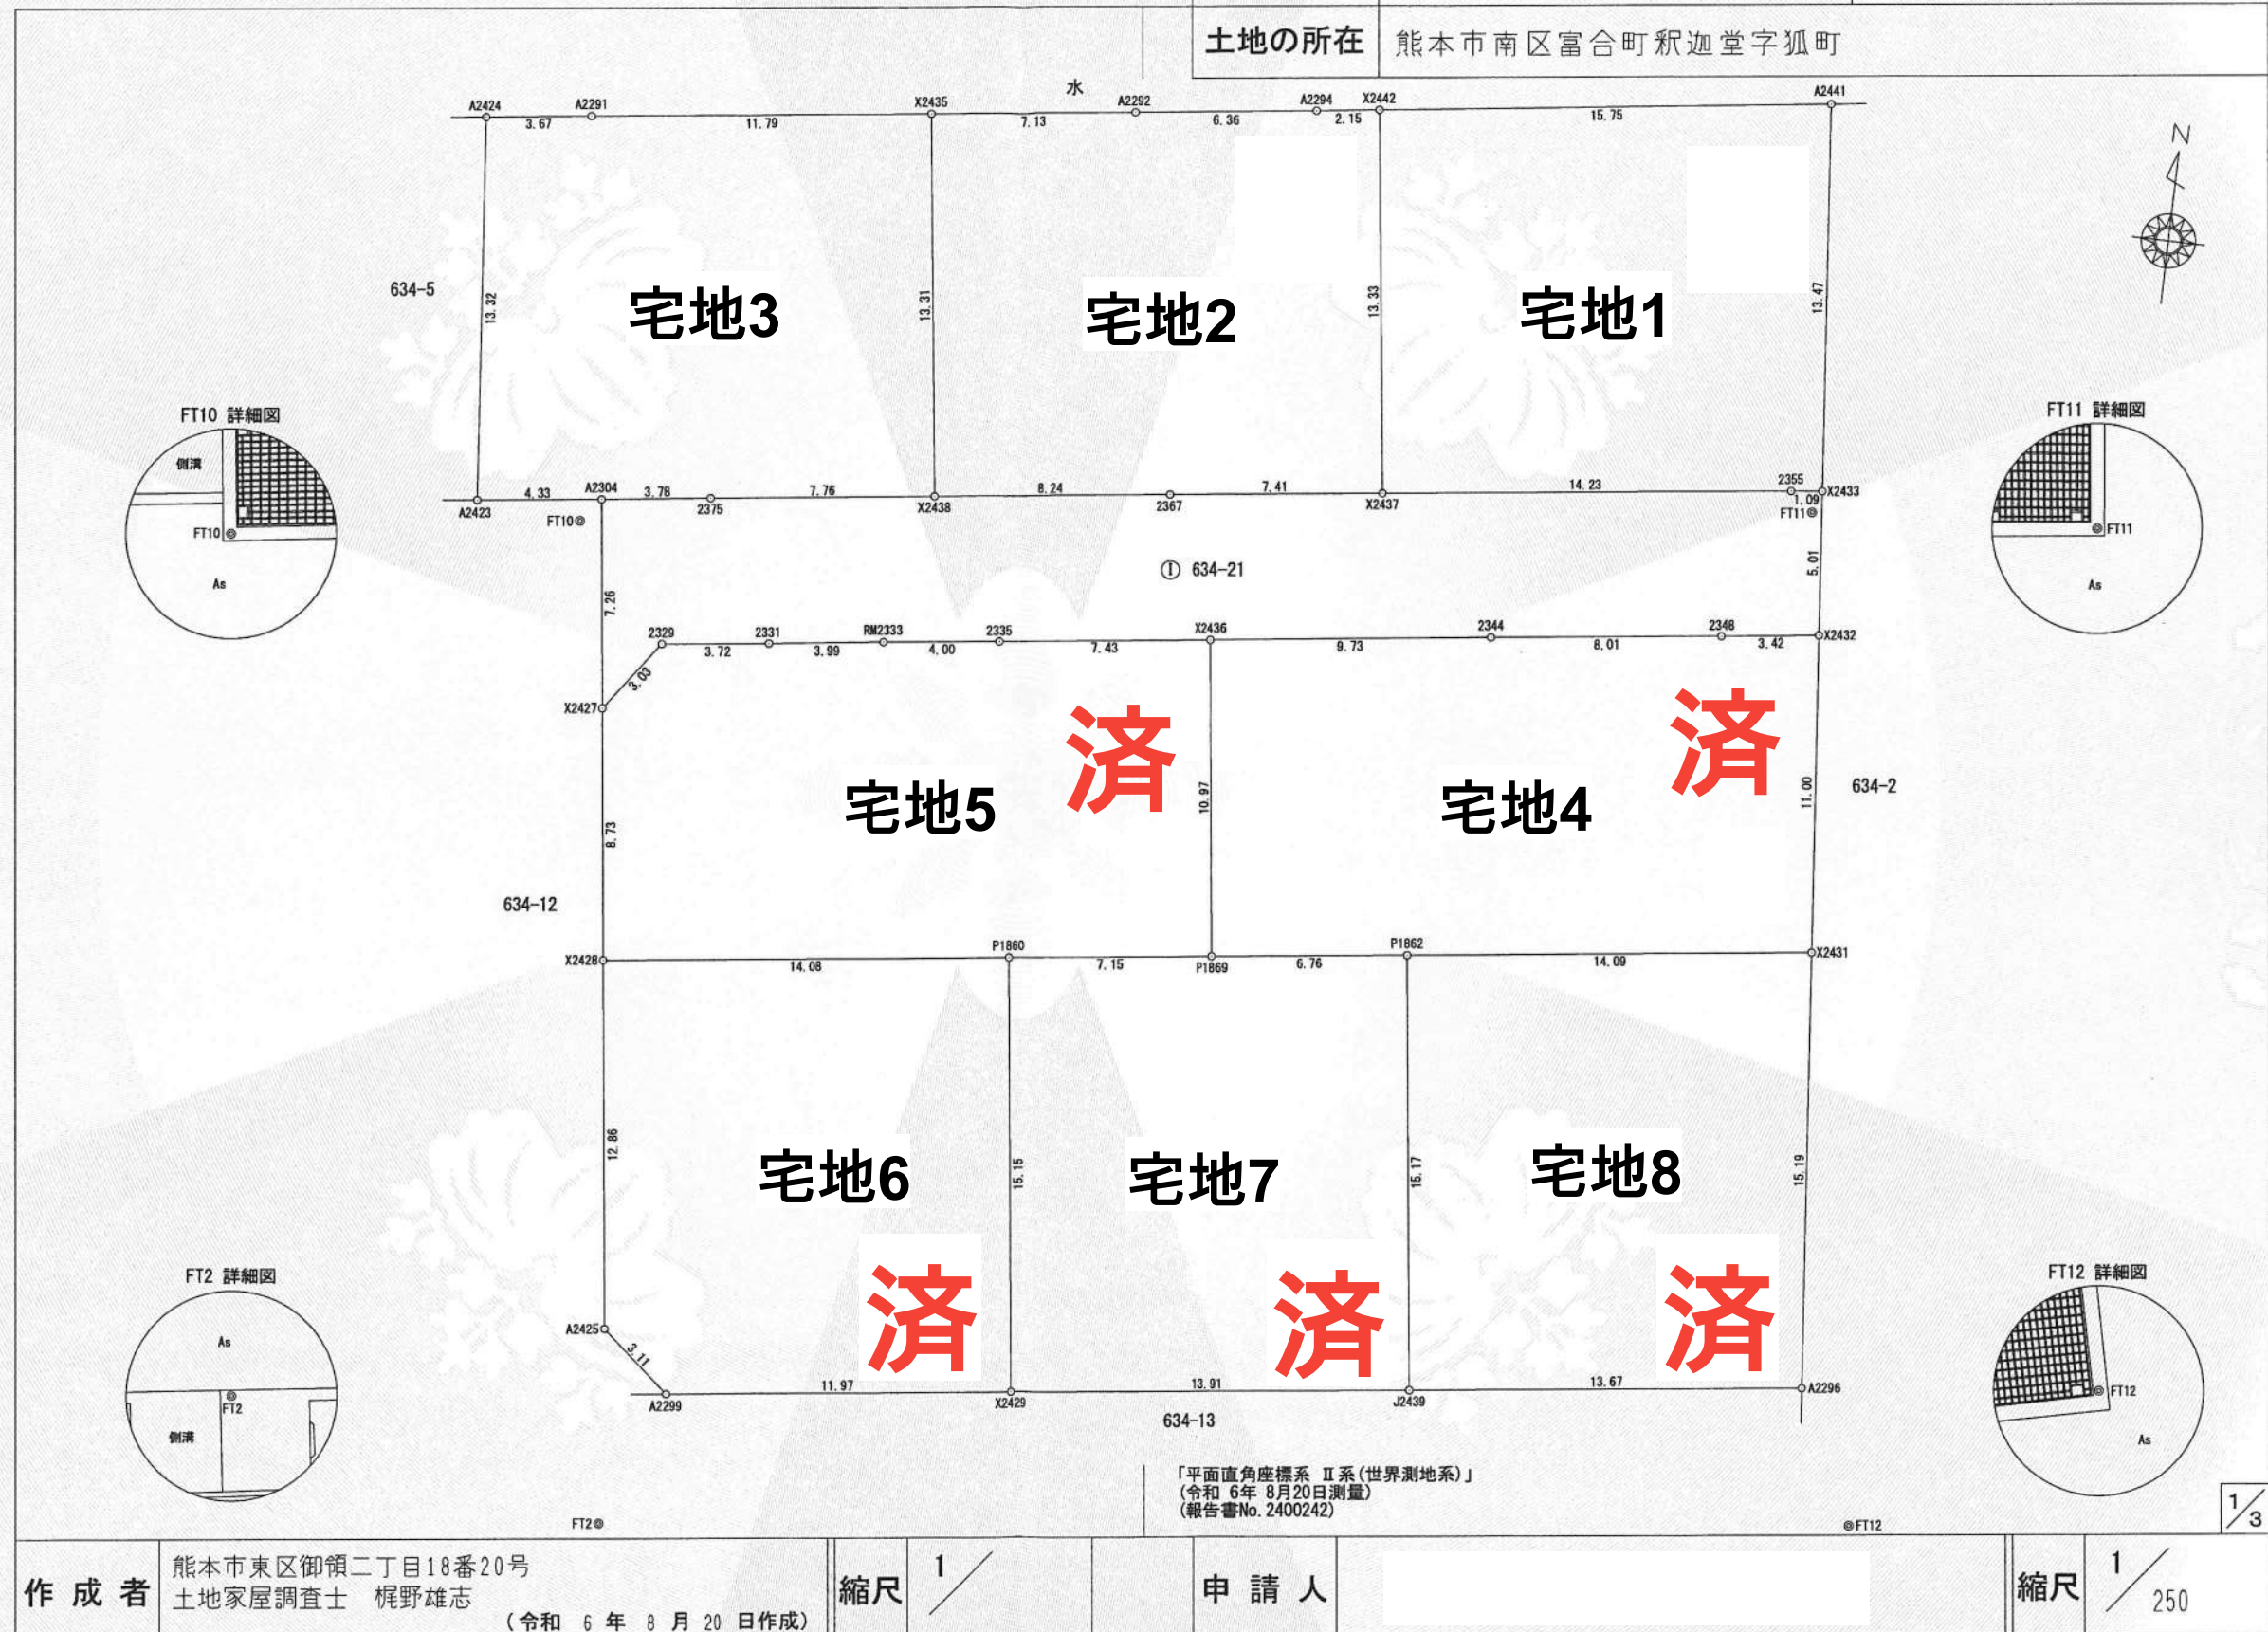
土地の所在 熊本市南区富合町釈迦堂字狐町

水

A2424 3.67 A2291 11.79 X2435 7.13 A2292 6.36 A2294 2.15 X2442 15.75 A2441

634-5

13.32

宅地3

13.31

宅地2

13.33

宅地1

13.47

FT10 詳細図

側溝

FT10

As

FT11 詳細図

FT11

As

A2423 4.33 A2304 3.78 2375 7.76 X2438 8.24 2367 7.41 X2437 14.23 2355 1.09 X2433

FT10

FT11

5.01

Ⓘ 634-21

7.26

2329 3.72 2331 3.99 RM2333 4.00 2335 7.43 X2436 9.73 2344 8.01 2348 3.42 X2432

3.03

X2427

済

済

宅地5

10.97

宅地4

11.00

634-2

8.73

634-12

X2428 14.08 P1860 7.15 P1869 6.76 P1862 14.09 X2431

12.86

宅地6

15.15

宅地7

15.17

宅地8

15.19

FT2 詳細図

As

FT2

側溝

済

済

済

FT12 詳細図

FT12

As

A2425

3.11

A2299 11.97 X2429 13.91 J2439 13.67 A2296

634-13

「平面直角座標系 II系(世界測地系)」
(令和 6年 8月20日測量)
(報告書No. 2400242)

FT2

FT12

$\frac{1}{3}$

作成者 熊本市東区御領二丁目18番20号
土地家屋調査士 梶野雄志
(令和 6 年 8 月 20 日作成)

縮尺 1/

申請人

縮尺 1/250